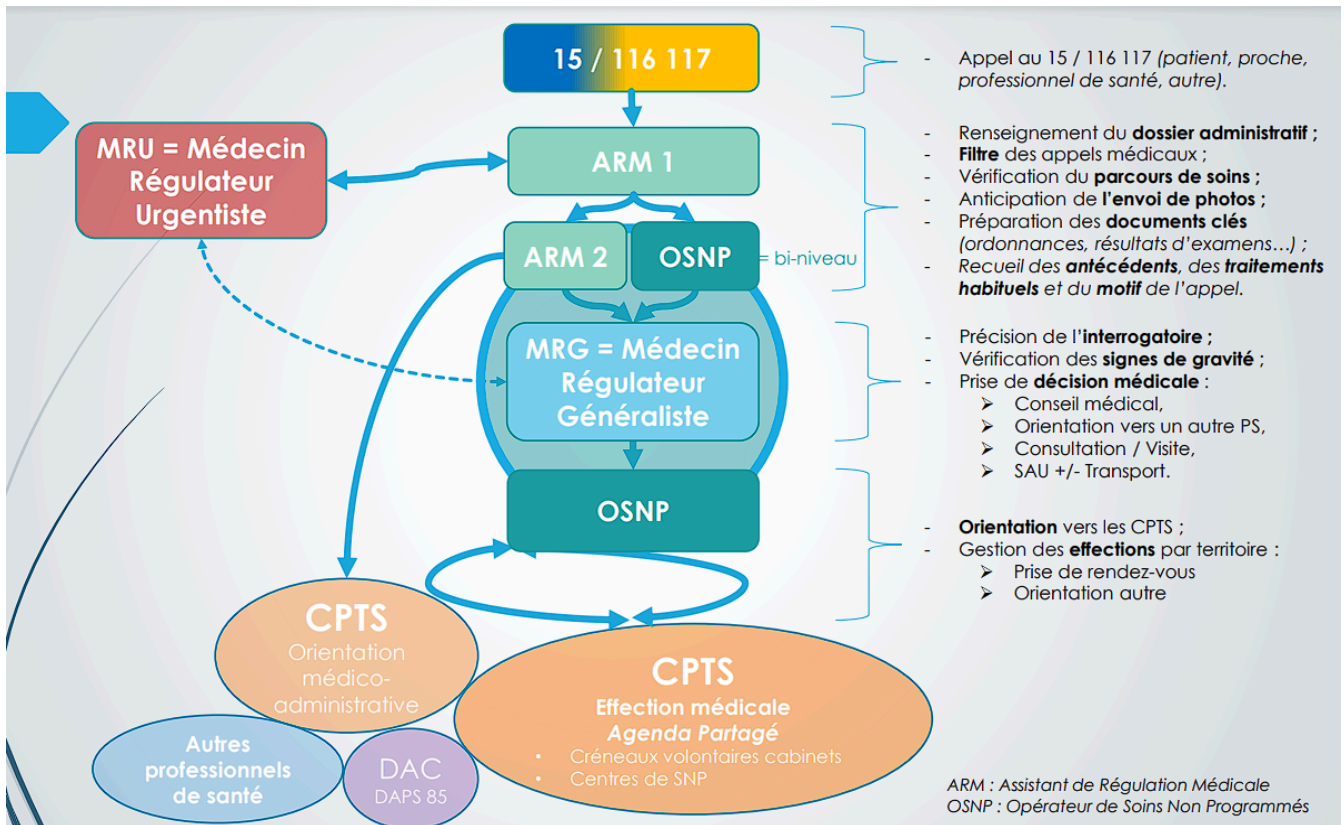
15 / 116 117

ARM 1

MRU = Médecin Régulateur Urgentiste

ARM 2

OSNP

= bi-niveau

MRG = Médecin Régulateur Généraliste

OSNP

CPTS
Orientation médico-administrative

CPTS
Effection médicale
Agenda Partagé
• Créneaux volontaires cabinets
• Centres de SNP

Autres professionnels de santé

DAC
DAPS 85

- Appel au 15 / 116 117 (patient, proche, professionnel de santé, autre).

- Renseignement du dossier administratif ;
- Filtre des appels médicaux ;
- Vérification du parcours de soins ;
- Anticipation de l'envoi de photos ;
- Préparation des documents clés (ordonnances, résultats d'examens…) ;
- Recueil des antécédents, des traitements habituels et du motif de l'appel.

- Précision de l'interrogatoire ;
- Vérification des signes de gravité ;
- Prise de décision médicale :
➢ Conseil médical,
➢ Orientation vers un autre PS,
➢ Consultation / Visite,
➢ SAU +/- Transport.

- Orientation vers les CPTS ;
- Gestion des effections par territoire :
➢ Prise de rendez-vous
➢ Orientation autre

ARM : Assistant de Régulation Médicale
OSNP : Opérateur de Soins Non Programmés